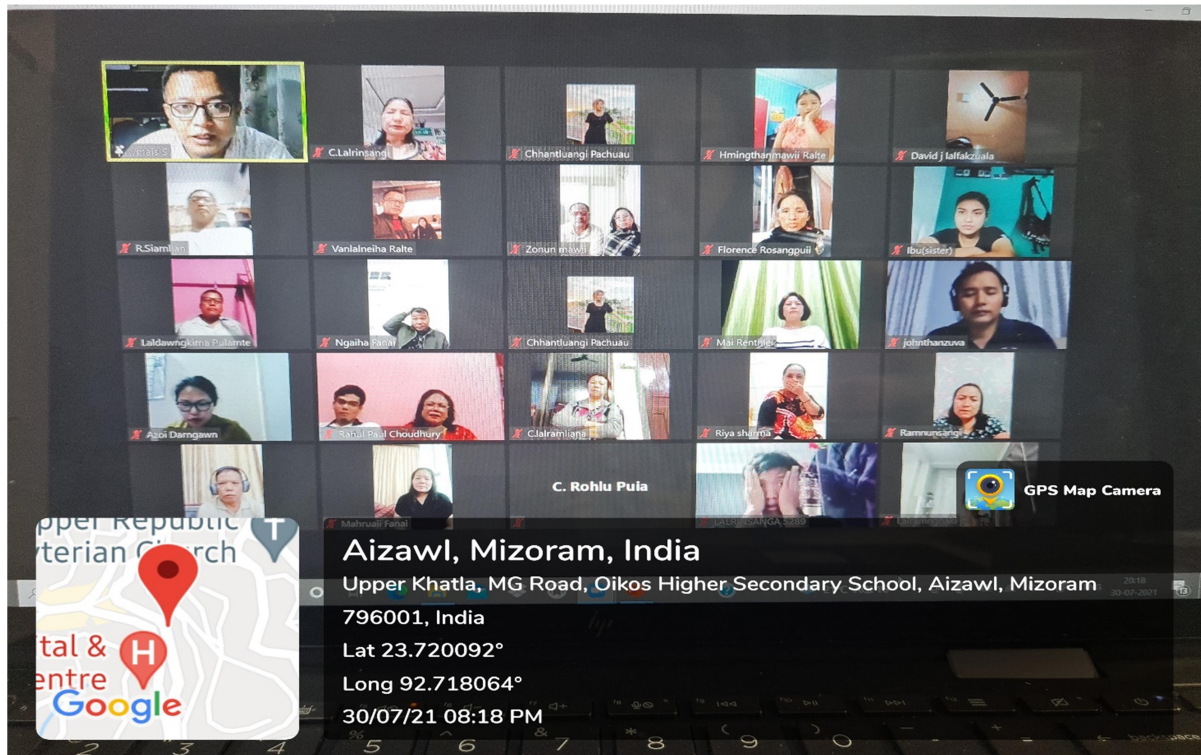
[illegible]
C.Lalrinsangi
Chhantluangi Pachuau
Hmingthanmawii Ralte
David J lalfakzuala
R.Siamliana
Vanlalneiha Ralte
Zonun mawii
Florence Rosangpuii
Ibu(sister)
Laldawngkima Pulamte
Ngaiha Fanai
Chhantluangi Pachuau
Mai Renthlei
johnthanzuva
Azoi Darngawn
Rahul Paul Choudhury
C.lalramliana
Riya sharma
Ramnunsangi
C. Rohlu Puia
Mahruali Fanai
LALRINSANGA S289
GPS Map Camera
pper Republic
yterian Church
ital &
entre
Google
Aizawl, Mizoram, India
Upper Khatla, MG Road, Oikos Higher Secondary School, Aizawl, Mizoram 796001, India
Lat 23.720092°
Long 92.718064°
30/07/21 08:18 PM
20:18
30-07-2021